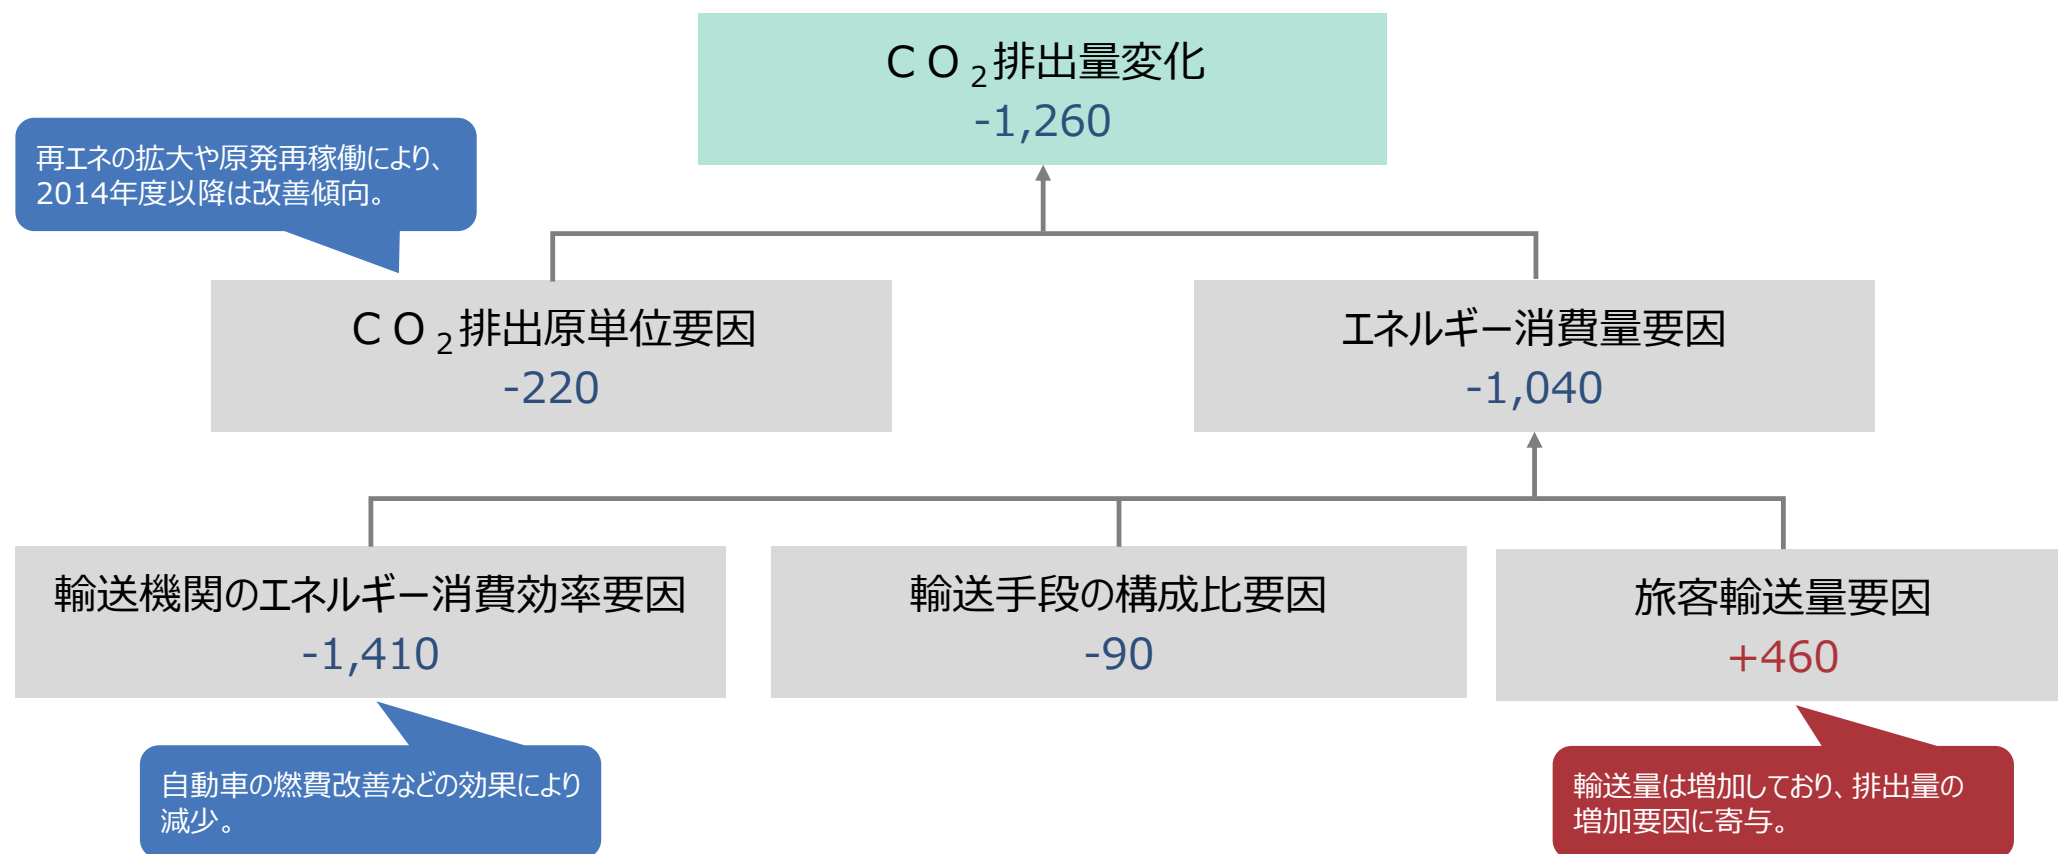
ＣＯ$_2$排出量変化
-1,260

再エネの拡大や原発再稼働により、2014年度以降は改善傾向。

ＣＯ$_2$排出原単位要因
-220

エネルギー消費量要因
-1,040

輸送機関のエネルギー消費効率要因
-1,410

輸送手段の構成比要因
-90

旅客輸送量要因
+460

自動車の燃費改善などの効果により減少。

輸送量は増加しており、排出量の増加要因に寄与。